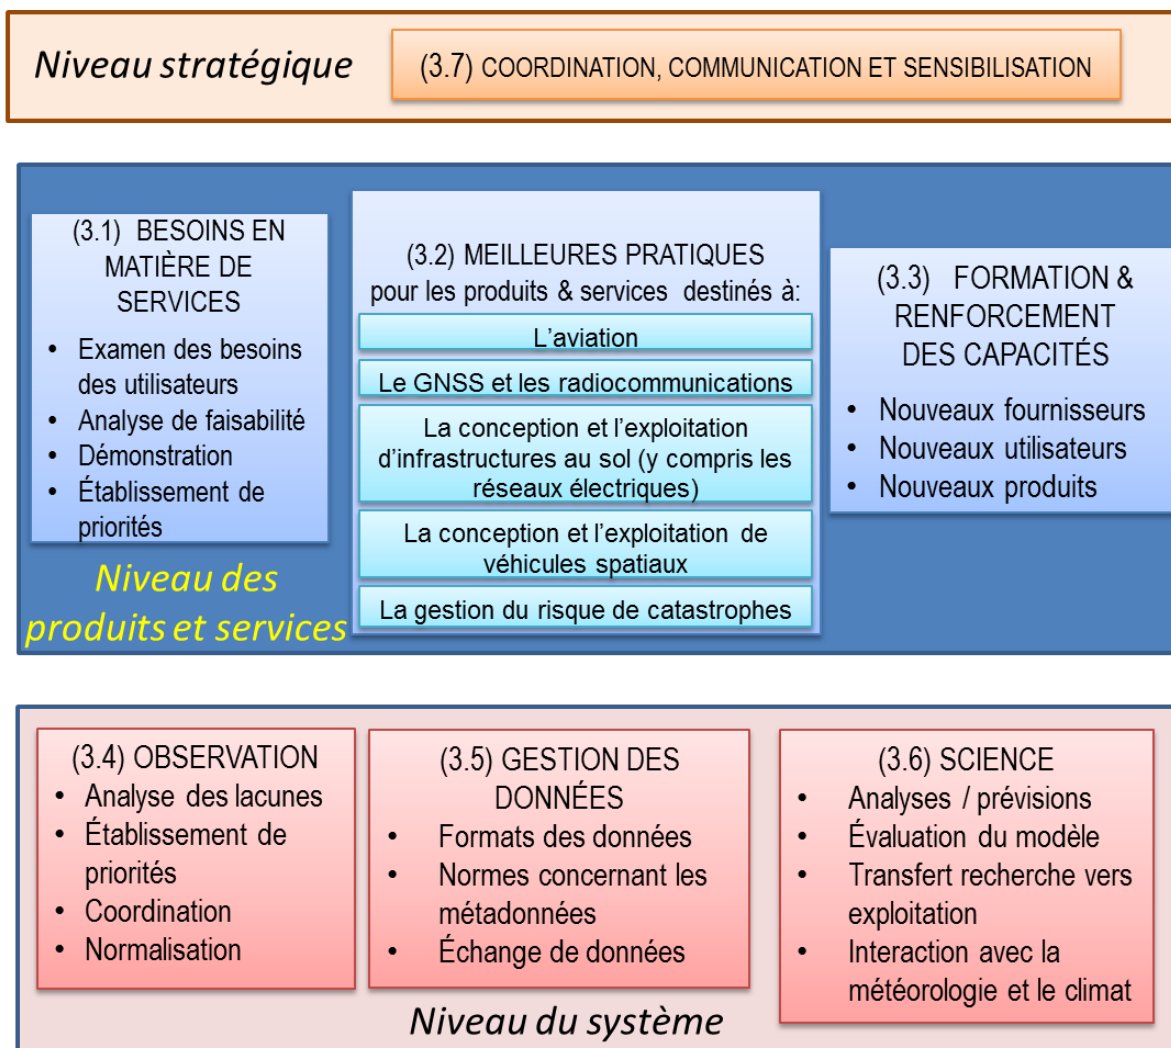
Niveau stratégique

(3.7) COORDINATION, COMMUNICATION ET SENSIBILISATION

(3.1) BESOINS EN MATIÈRE DE SERVICES

• Examen des besoins des utilisateurs
• Analyse de faisabilité
• Démonstration
• Établissement de priorités

(3.2) MEILLEURES PRATIQUES pour les produits & services destinés à:

L'aviation

Le GNSS et les radiocommunications

La conception et l'exploitation d'infrastructures au sol (y compris les réseaux électriques)

La conception et l'exploitation de véhicules spatiaux

La gestion du risque de catastrophes

(3.3) FORMATION & RENFORCEMENT DES CAPACITÉS

• Nouveaux fournisseurs
• Nouveaux utilisateurs
• Nouveaux produits

Niveau des produits et services

(3.4) OBSERVATION

• Analyse des lacunes
• Établissement de priorités
• Coordination
• Normalisation

(3.5) GESTION DES DONNÉES

• Formats des données
• Normes concernant les métadonnées
• Échange de données

(3.6) SCIENCE

• Analyses / prévisions
• Évaluation du modèle
• Transfert recherche vers exploitation
• Interaction avec la météorologie et le climat

Niveau du système